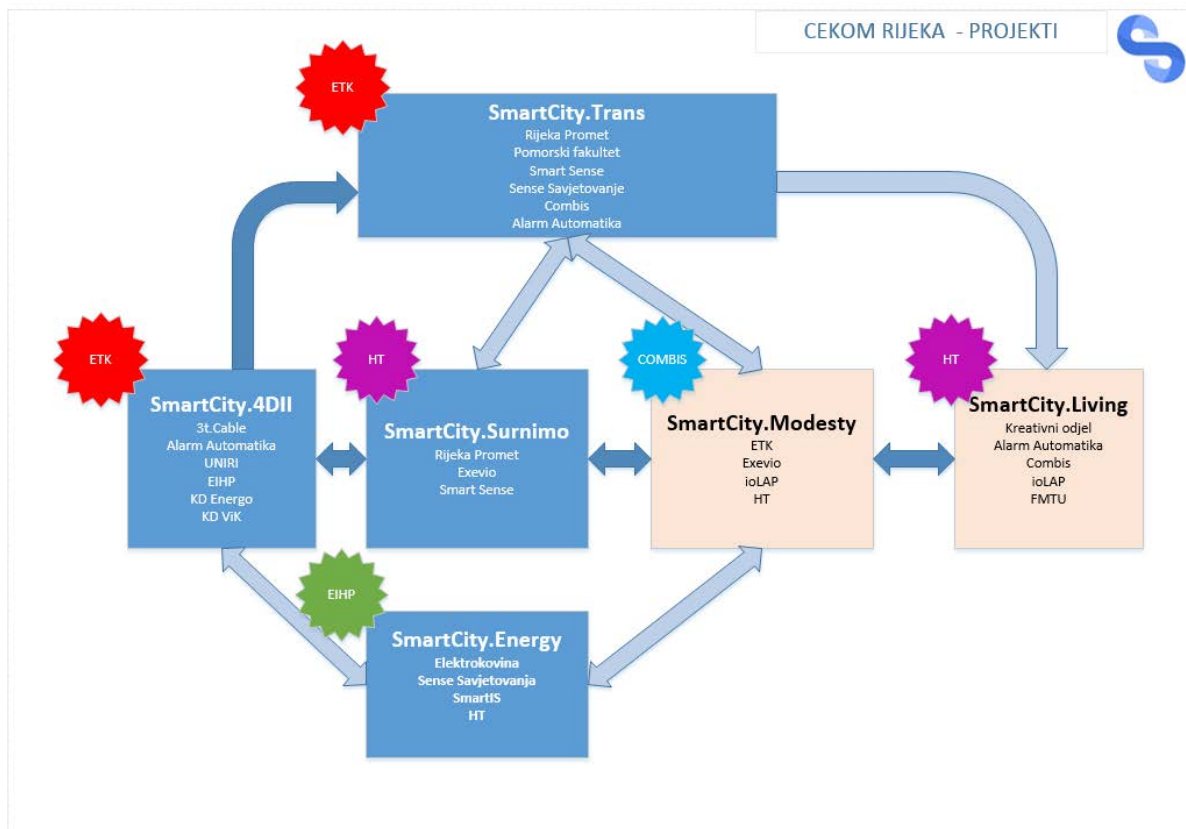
CEKOM RIJEKA - PROJEKTI

ETK

SmartCity.Trans
Rijeka Promet
Pomorski fakultet
Smart Sense
Sense Savjetovanje
Combis
Alarm Automatika

ETK

SmartCity.4DII
3t.Cable
Alarm Automatika
UNIRI
EIHP
KD Energo
KD ViK

HT

SmartCity.Surnimo
Rijeka Promet
Exevio
Smart Sense

COMBIS

SmartCity.Modesty
ETK
Exevio
ioLAP
HT

HT

SmartCity.Living
Kreativni odjel
Alarm Automatika
Combis
ioLAP
FMTU

EIHP

SmartCity.Energy
Elektrokovina
Sense Savjetovanja
SmartIS
HT